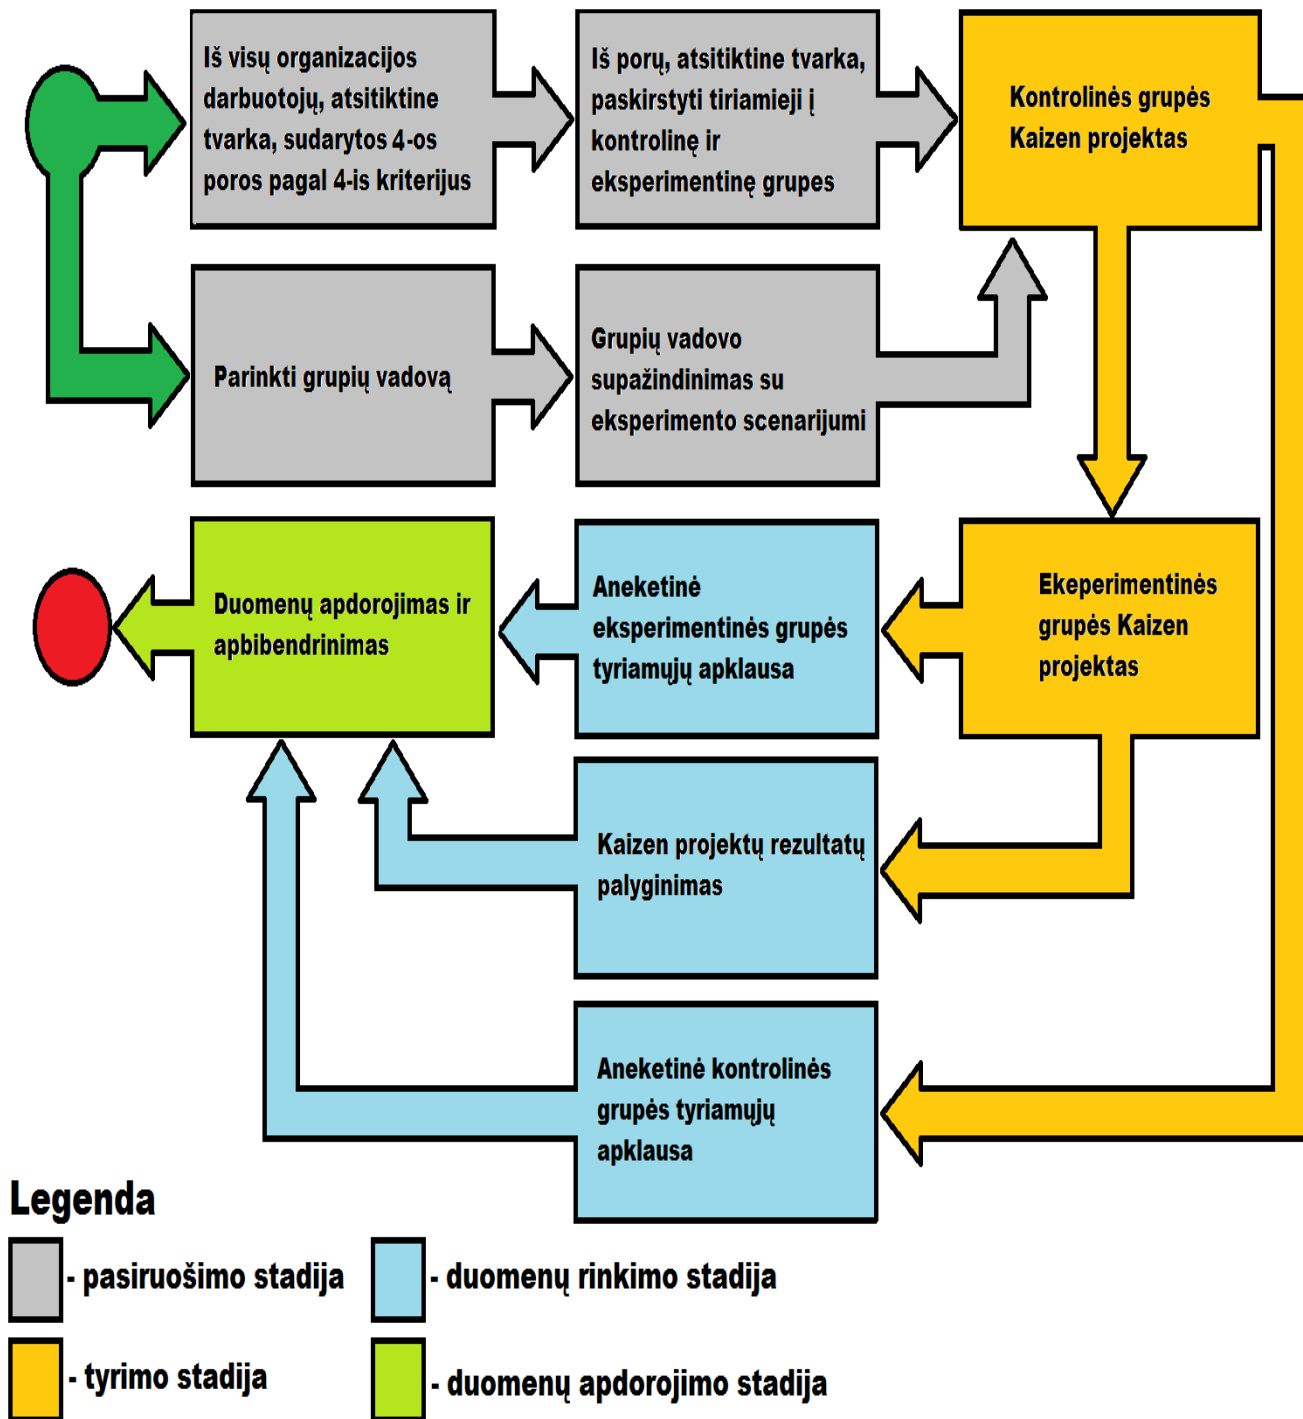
Iš visų organizacijos darbuotojų, atsitiktine tvarka, sudarytos 4-os poros pagal 4-is kriterijus

Iš porų, atsitiktine tvarka, paskirstyti tiriamieji į kontrolinę ir eksperimentinę grupes

Kontrolinės grupės Kaizen projektas

Parinkti grupių vadovą

Grupių vadovo supažindinimas su eksperimento scenarijumi

Duomenų apdorojimas ir apbibendrinimas

Aneketinė eksperimentinės grupės tyriamųjų apklausa

Ekeperimentinės grupės Kaizen projektas

Kaizen projektų rezultatų palyginimas

Aneketinė kontrolinės grupės tyriamųjų apklausa

Legenda

- pasiruošimo stadija

- duomenų rinkimo stadija

- tyrimo stadija

- duomenų apdorojimo stadija